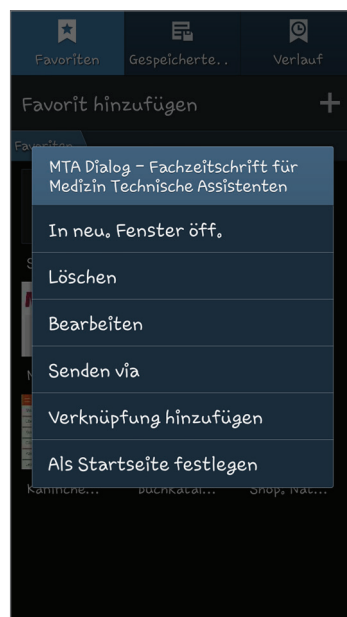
Favoriten Gespeicherte.. Verlauf

Favorit hinzufügen +

Favoriten

MTA Dialog - Fachzeitschrift für Medizin Technische Assistenten

In neu. Fenster öff.

Löschen

Bearbeiten

Senden via

Verknüpfung hinzufügen

Als Startseite festlegen

Kaninche... Buchkatal... Shop. Nat...